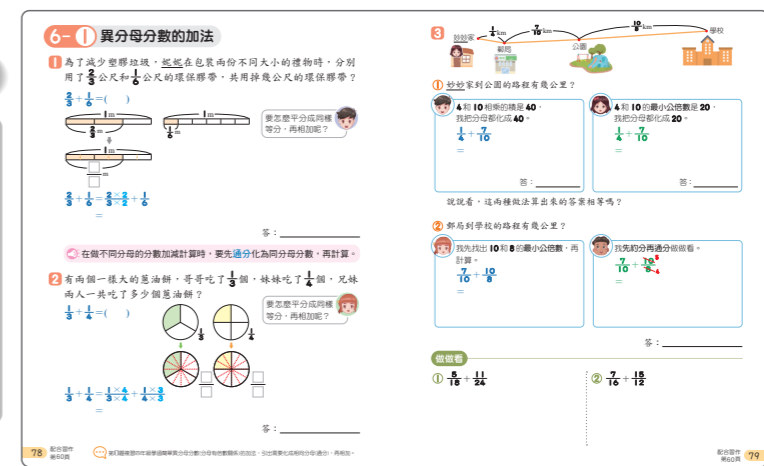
6-1 異分母分數的加法

1 為了減少塑膠垃圾，妮妮在包裝兩份不同大小的禮物時，分別用了$\frac{2}{3}$公尺和$\frac{1}{6}$公尺的環保膠帶，共用掉幾公尺的環保膠帶？

$\frac{2}{3}+\frac{1}{6}=($ $)$

1m

$\frac{2}{3}$

1m

$\frac{1}{6}$

要怎麼平分成同樣等分，再相加呢？

$\frac{2}{3}+\frac{1}{6}=\frac{2\times2}{3\times2}+\frac{1}{6}$

$=$

答：

在做不同分母的分數加減計算時，要先通分化為同分母分數，再計算。

2 有兩個一樣大的蔥油餅，哥哥吃了$\frac{1}{3}$個，妹妹吃了$\frac{1}{4}$個，兄妹兩人一共吃了多少個蔥油餅？

$\frac{1}{3}+\frac{1}{4}=($ $)$

要怎麼平分成同樣等分，再相加呢？

$\frac{1}{3}$ $\frac{1}{4}$

$\frac{1}{3}+\frac{1}{4}=\frac{1\times4}{3\times4}+\frac{1\times3}{4\times3}$

$=$

答：

78 配合習作 第60頁

3 妙妙家 $\frac{1}{4}$km 郵局 $\frac{7}{10}$km 公園 $\frac{10}{8}$km 學校

① 妙妙家到公園的路程有幾公里？

4 和 10 相乘的積是 40，我把分母都化成 40。

$\frac{1}{4}+\frac{7}{10}$

$=$

答：

4 和 10 的最小公倍數是 20，我把分母都化成 20。

$\frac{1}{4}+\frac{7}{10}$

$=$

答：

說說看，這兩種做法算出來的答案相等嗎？

② 郵局到學校的路程有幾公里？

我先找出 10 和 8 的最小公倍數，再計算。

$\frac{7}{10}+\frac{10}{8}$

$=$

我先約分再通分做做看。

$\frac{7}{10}+\frac{10}{8}$

$=$

答：

做做看

① $\frac{5}{18}+\frac{11}{24}$

② $\frac{7}{16}+\frac{15}{12}$

配合習作 第60頁 79